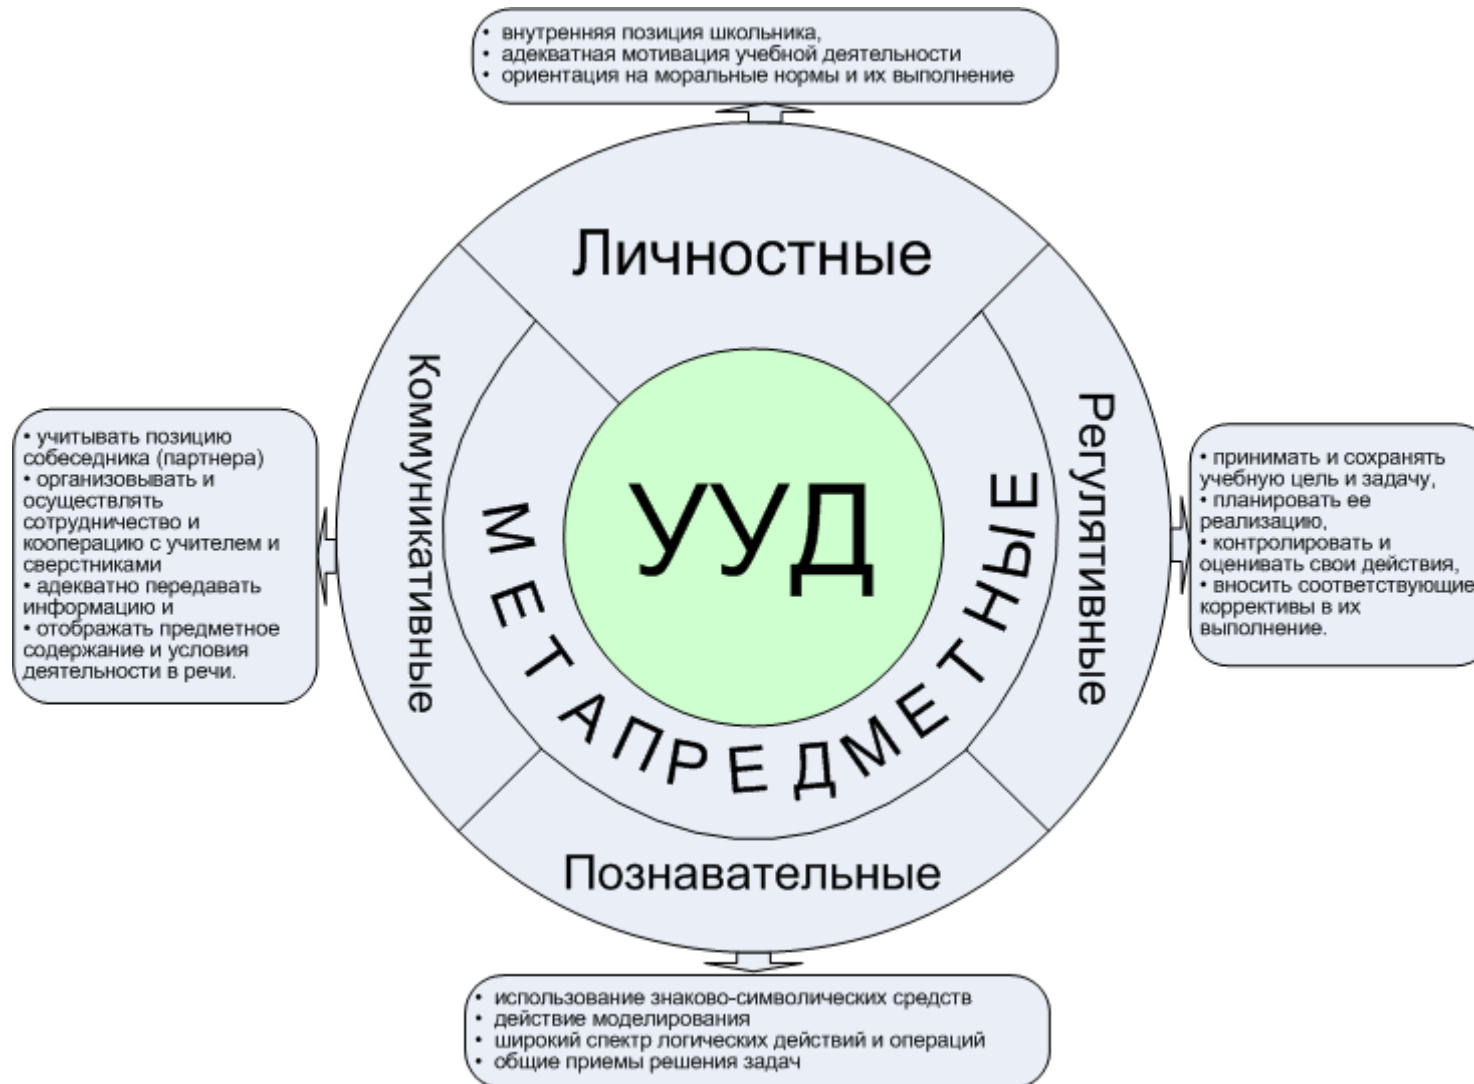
• внутренняя позиция школьника,
• адекватная мотивация учебной деятельности
• ориентация на моральные нормы и их выполнение

Личностные

• учитывать позицию собеседника (партнера)
• организовывать и осуществлять сотрудничество и кооперацию с учителем и сверстниками
• адекватно передавать информацию и
• отображать предметное содержание и условия деятельности в речи.

Коммуникативные

УУД

МЕТАПРЕДМЕТНЫЕ

Регулятивные

• принимать и сохранять учебную цель и задачу,
• планировать ее реализацию,
• контролировать и оценивать свои действия,
• вносить соответствующие коррективы в их выполнение.

Познавательные

• использование знаково-символических средств
• действие моделирования
• широкий спектр логических действий и операций
• общие приемы решения задач